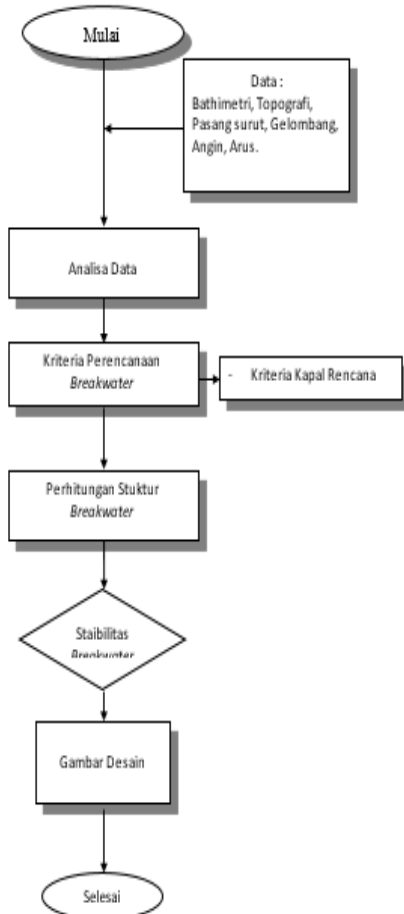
Mulai

Data :
Bathimetri, Topografi, Pasang surut, Gelombang, Angin, Arus.

Analisa Data

Kriteria Perencanaan
*Breakwater*

- Kriteria Kapal Rencana

Perhitungan Stuktur
*Breakwater*

Staibilitas
*Breakwater*

Gambar Desain

Selesai